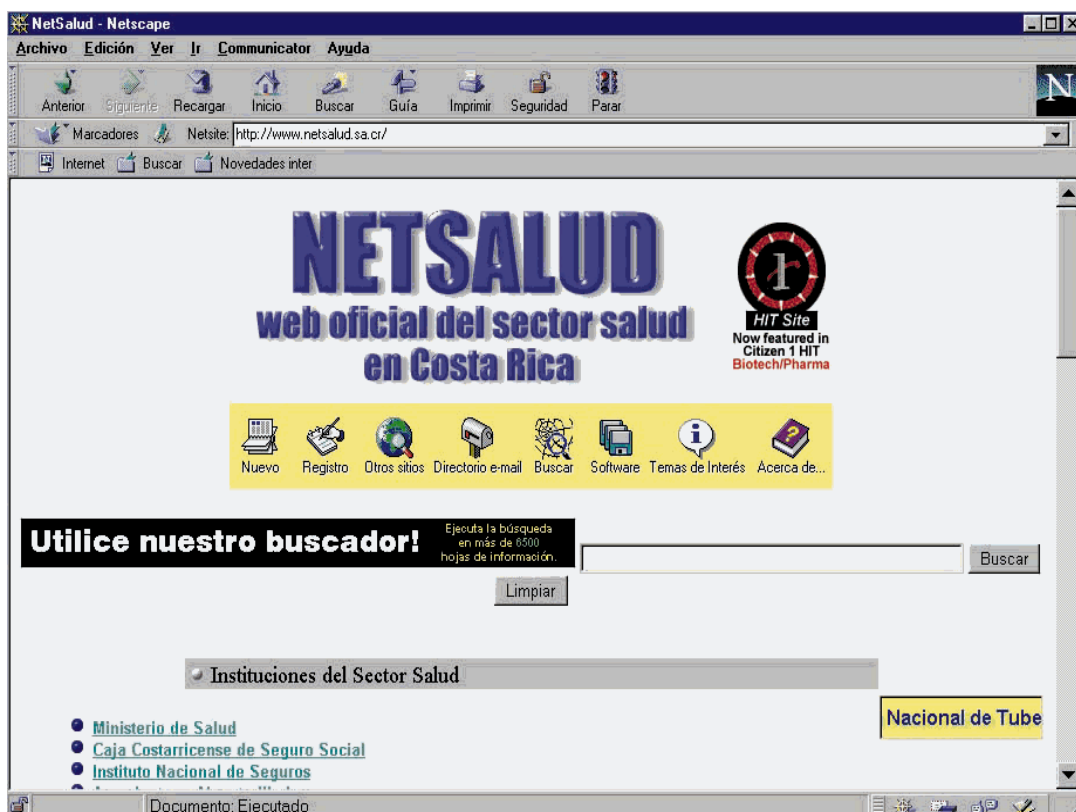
NetSalud - Netscape

Archivo Edición Ver Ir Communicator Ayuda

Anterior Siguiente Recargar Inicio Buscar Guía Imprimir Seguridad Parar

Marcadores Netsite: http://www.netsalud.sa.cr/

Internet Buscar Novedades inter

NETSALUD
web oficial del sector salud en Costa Rica

HIT Site
Now featured in Citizen 1 HIT
Biotech/Pharma

Nuevo Registro Otros sitios Directorio e-mail Buscar Software Temas de Interés Acerca de...

Utilice nuestro buscador!
Ejecuta la búsqueda en más de 6500 hojas de información.

Buscar

Limpiar

Instituciones del Sector Salud

Nacional de Tube

Ministerio de Salud
Caja Costarricense de Seguro Social
Instituto Nacional de Seguros
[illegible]

Documento: Ejecutado